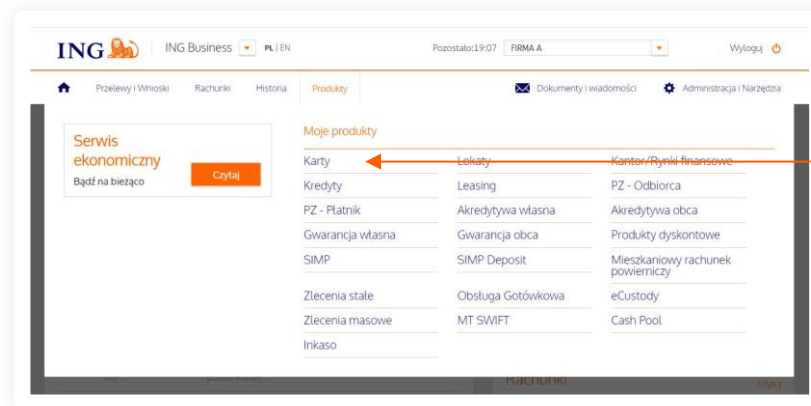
ING | ING Business PL | EN Pozostało:19:07 FIRMA A Wyloguj

Przelewy i Wnioski Rachunki Historia Produkty Dokumenty i wiadomości Administracja i Narzędzia

Serwis ekonomiczny
Bądź na bieżąco
Czytaj

Moje produkty

| | | |
|---|---|---|
| Karty | Lokaty | Kantor/Rynki finansowe |
| Kredyty | Leasing | PZ - Odbiorca |
| PZ - Płatnik | Akredytywa własna | Akredytywa obca |
| Gwarancja własna | Gwarancja obca | Produkty dyskontowe |
| SIMP | SIMP Deposit | Mieszkaniowy rachunek powierniczy |
| Zlecenia stałe | Obsługa Gotówkowa | eCustody |
| Zlecenia masowe | MT SWIFT | Cash Pool |
| Inkaso | | |

Rachunki Edytuj